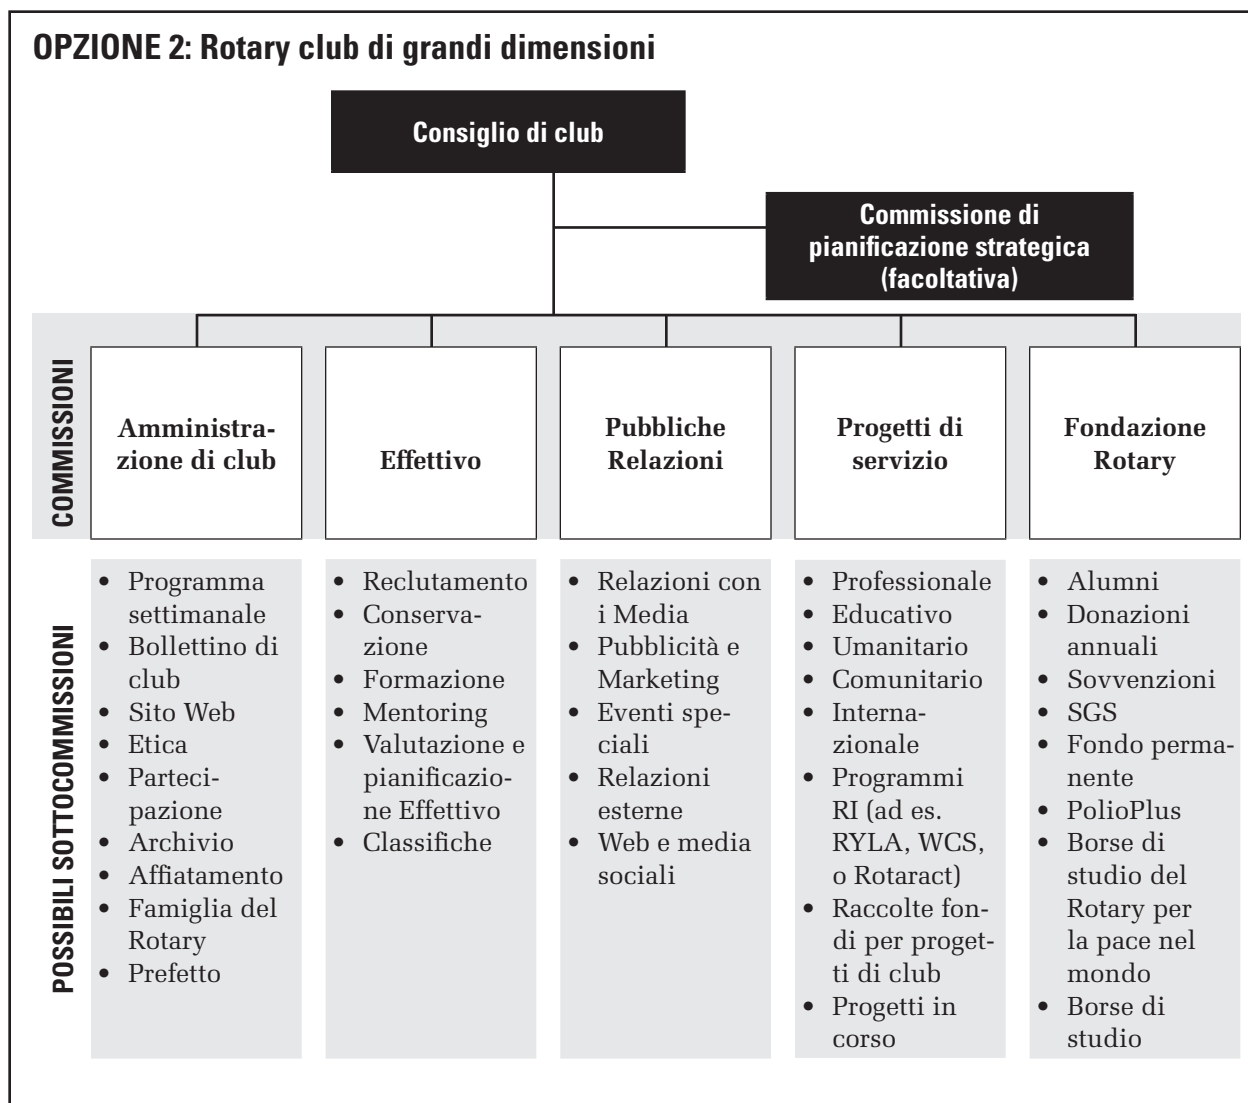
OPZIONE 2: Rotary club di grandi dimensioni

Consiglio di club

Commissione di pianificazione strategica (facoltativa)

COMMISSIONI

Amministrazione di club

Effettivo

Pubbliche Relazioni

Progetti di servizio

Fondazione Rotary

POSSIBILI SOTTOCOMMISSIONI

- Programma settimanale
- Bollettino di club
- Sito Web
- Etica
- Partecipazione
- Archivio
- Affiatamento
- Famiglia del Rotary
- Prefetto

- Reclutamento
- Conservazione
- Formazione
- Mentoring
- Valutazione e pianificazione Effettivo
- Classifiche

- Relazioni con i Media
- Pubblicità e Marketing
- Eventi speciali
- Relazioni esterne
- Web e media sociali

- Professionale
- Educativo
- Umanitario
- Comunitario
- Internazionale
- Programmi RI (ad es. RYLA, WCS, o Rotaract)
- Raccolte fondi per progetti di club
- Progetti in corso

- Alumni
- Donazioni annuali
- Sovvenzioni
- SGS
- Fondo permanente
- PolioPlus
- Borse di studio del Rotary per la pace nel mondo
- Borse di studio